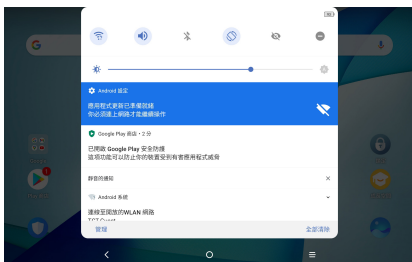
Android 設定

應用程式更新已準備就緒
你必須連上網路才能繼續操作

Google Play 商店 • 2 分

已開啟 Google Play 安全防護
這項功能可以防止你的裝置受到有害應用程式威脅

靜音的通知

Android 系統

連線至開放的WLAN 網路
TCT-Guest

管理

全部清除